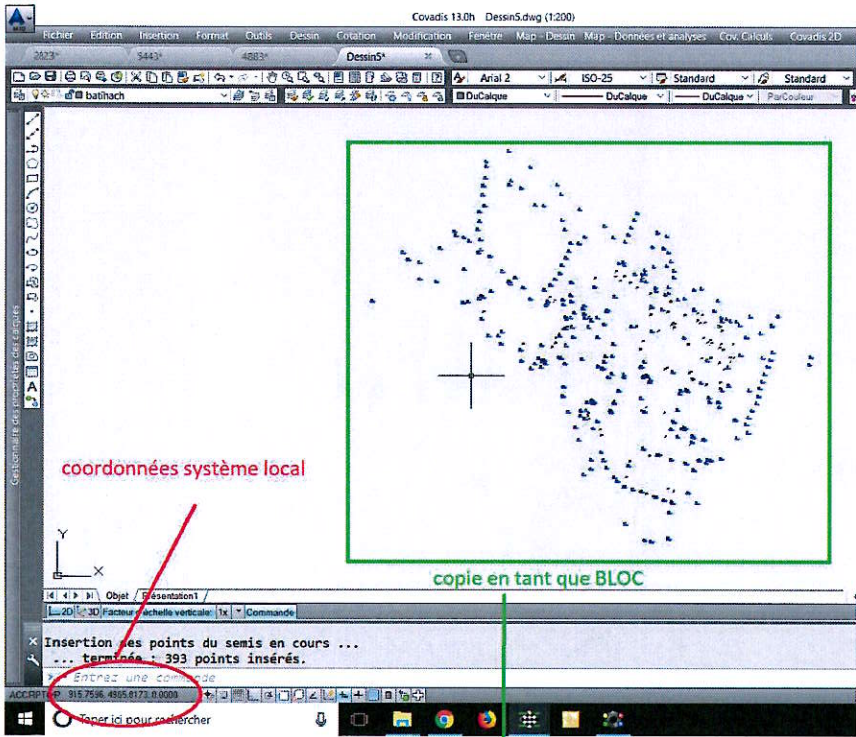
Covadis 13.0h Dessin5.dwg (1:200)

Fichier Edition Insertion Format Outils Dessin Cotation Modification Fenêtre Map - Dessin Map - Données et analyses Cov. Calculs Covadis 2D

2023* 5443* 4883* Dessin5*

Arial 2 ISO-25 Standard Standard

batihach DuCalque DuCalque DuCalque ParCouleur

Gestionnaire des propriétés des calques

coordonnées système local

copie en tant que BLOC

Y

X

Objet Présentation1

2D 3D Facteur échelle verticale: 1x Commande

Insertion des points du semis en cours ...
... terminée : 393 points insérés.

Entrez une commande

ACCROCHP 915.7596, 4865.8173, 0.0000

Taper ici pour rechercher